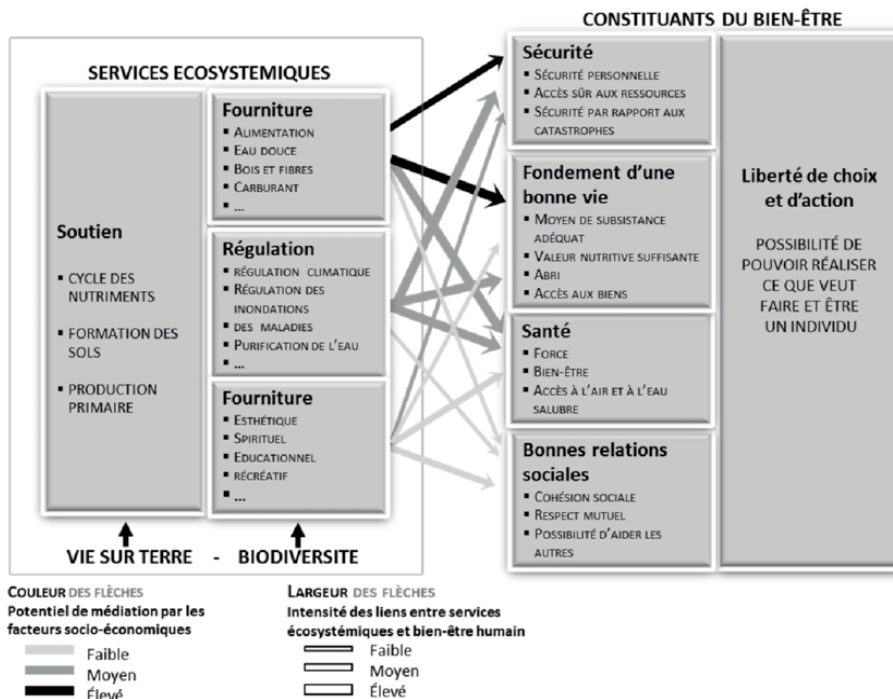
SERVICES ECOSYSTEMIQUES

Soutien
- CYCLE DES NUTRIMENTS
- FORMATION DES SOLS
- PRODUCTION PRIMAIRE

Fourniture
- ALIMENTATION
- EAU DOUCE
- BOIS ET FIBRES
- CARBURANT
- ...

Régulation
- RÉGULATION CLIMATIQUE
- RÉGULATION DES INONDATIONS
- DES MALADIES
- PURIFICATION DE L'EAU
- ...

Fourniture
- ESTHÉTIQUE
- SPIRITUEL
- EDUCATIONNEL
- RÉCRÉATIF
- ...

VIE SUR TERRE - BIODIVERSITE

CONSTITUANTS DU BIEN-ÊTRE

Sécurité
- SÉCURITÉ PERSONNELLE
- ACCÈS SÛR AUX RESSOURCES
- SÉCURITÉ PAR RAPPORT AUX CATASTROPHES

Fondement d'une bonne vie
- MOYEN DE SUBSISTANCE ADÉQUAT
- VALEUR NUTRITIVE SUFFISANTE
- ABRI
- ACCÈS AUX BIENS

Santé
- FORCE
- BIEN-ÊTRE
- ACCÈS À L'AIR ET À L'EAU SALUBRE

Bonnes relations sociales
- COHÉSION SOCIALE
- RESPECT MUTUEL
- POSSIBILITÉ D'AIDER LES AUTRES

Liberté de choix et d'action

POSSIBILITÉ DE POUVOIR RÉALISER CE QUE VEUT FAIRE ET ÊTRE UN INDIVIDU

COULEUR DES FLÈCHES
Potentiel de médiation par les facteurs socio-économiques
Faible
Moyen
Élevé

LARGEUR DES FLÈCHES
Intensité des liens entre services écosystémiques et bien-être humain
Faible
Moyen
Élevé